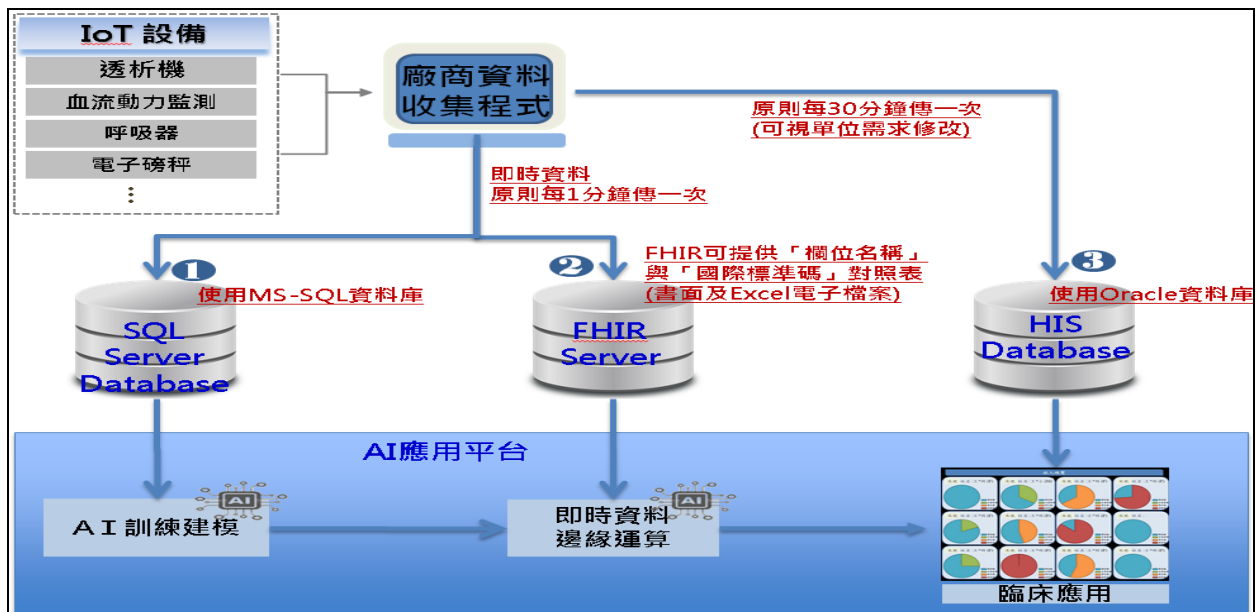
IoT 設備

透析機

血流動力監測

呼吸器

電子磅秤

⋮

廠商資料收集程式

原則每30分鐘傳一次
(可視單位需求修改)

即時資料
原則每1分鐘傳一次

1
使用MS-SQL資料庫

SQL Server Database

2
FHIR可提供「欄位名稱」與「國際標準碼」對照表
(書面及Excel電子檔案)

FHIR Server

3
使用Oracle資料庫

HIS Database

AI應用平台

AI

AI訓練建模

AI

即時資料
邊緣運算

臨床應用